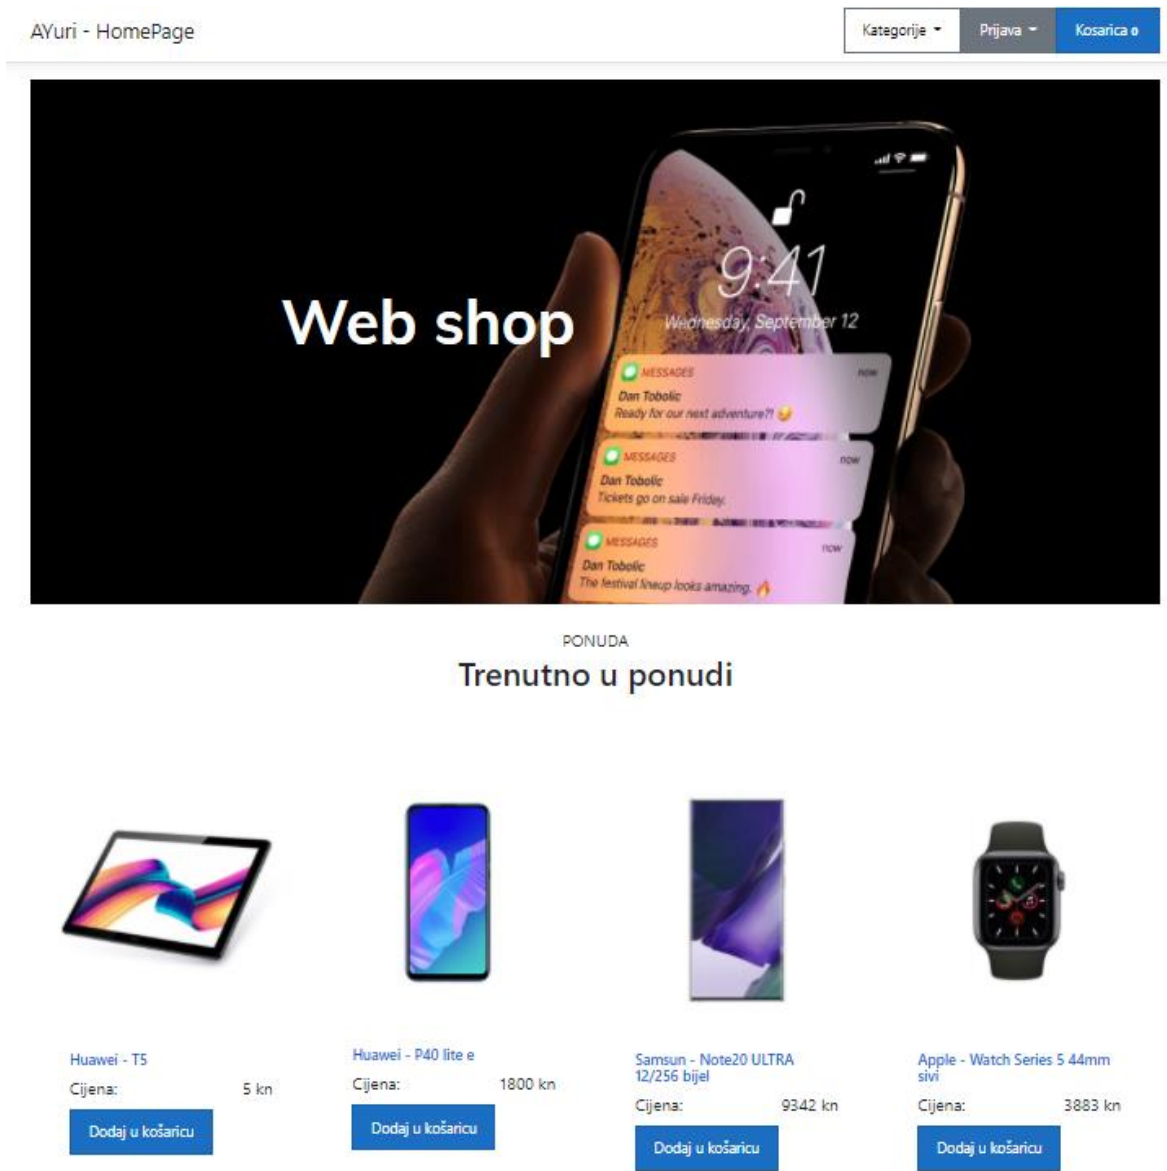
AYuri - HomePage

Kategorije Prijava Kosarica 0

Web shop

9:41
Wednesday, September 12

MESSAGES now
Dan Tobolic
Ready for our next adventure?!

MESSAGES now
Dan Tobolic
Tickets go on sale Friday.

MESSAGES now
Dan Tobolic
The festival lineup looks amazing.

PONUDA
Trenutno u ponudi

Huawei - T5
Cijena: 5 kn
Dodaj u košaricu

Huawei - P40 lite e
Cijena: 1800 kn
Dodaj u košaricu

Samsun - Note20 ULTRA 12/256 bijel
Cijena: 9342 kn
Dodaj u košaricu

Apple - Watch Series 5 44mm sivi
Cijena: 3883 kn
Dodaj u košaricu